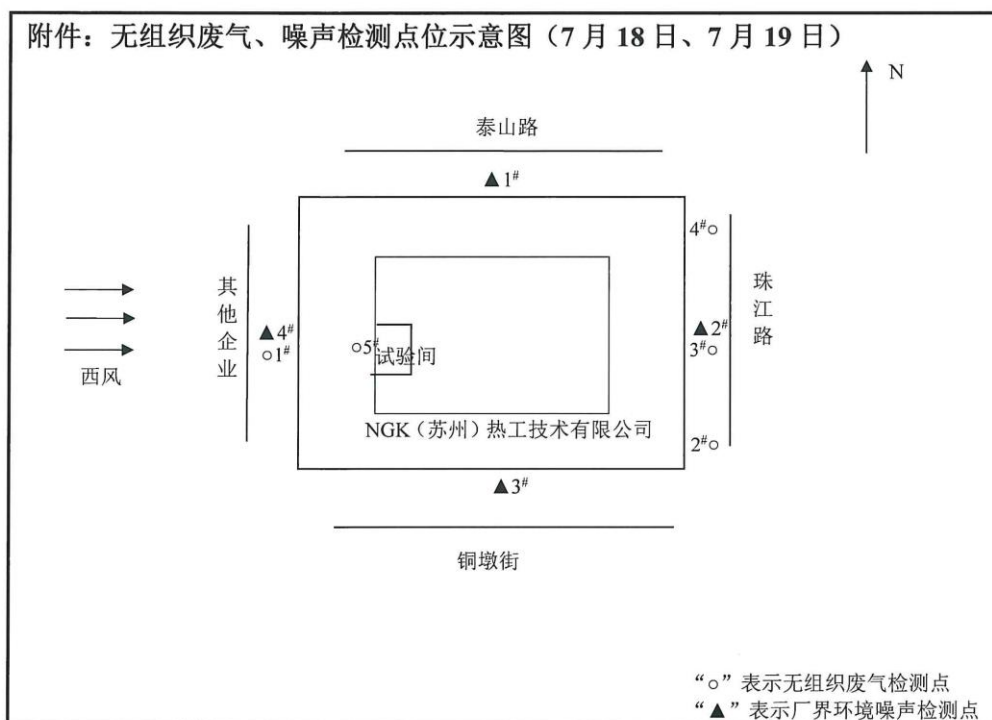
附件：无组织废气、噪声检测点位示意图（7 月 18 日、7 月 19 日）

N

泰山路

▲1#

4#○

其他企业

珠江路

▲4#
○1#

○5#

试验间

▲2#
3#○

西风

NGK（苏州）热工技术有限公司

2#○

▲3#

铜墩街

“○”表示无组织废气检测点
“▲”表示厂界环境噪声检测点